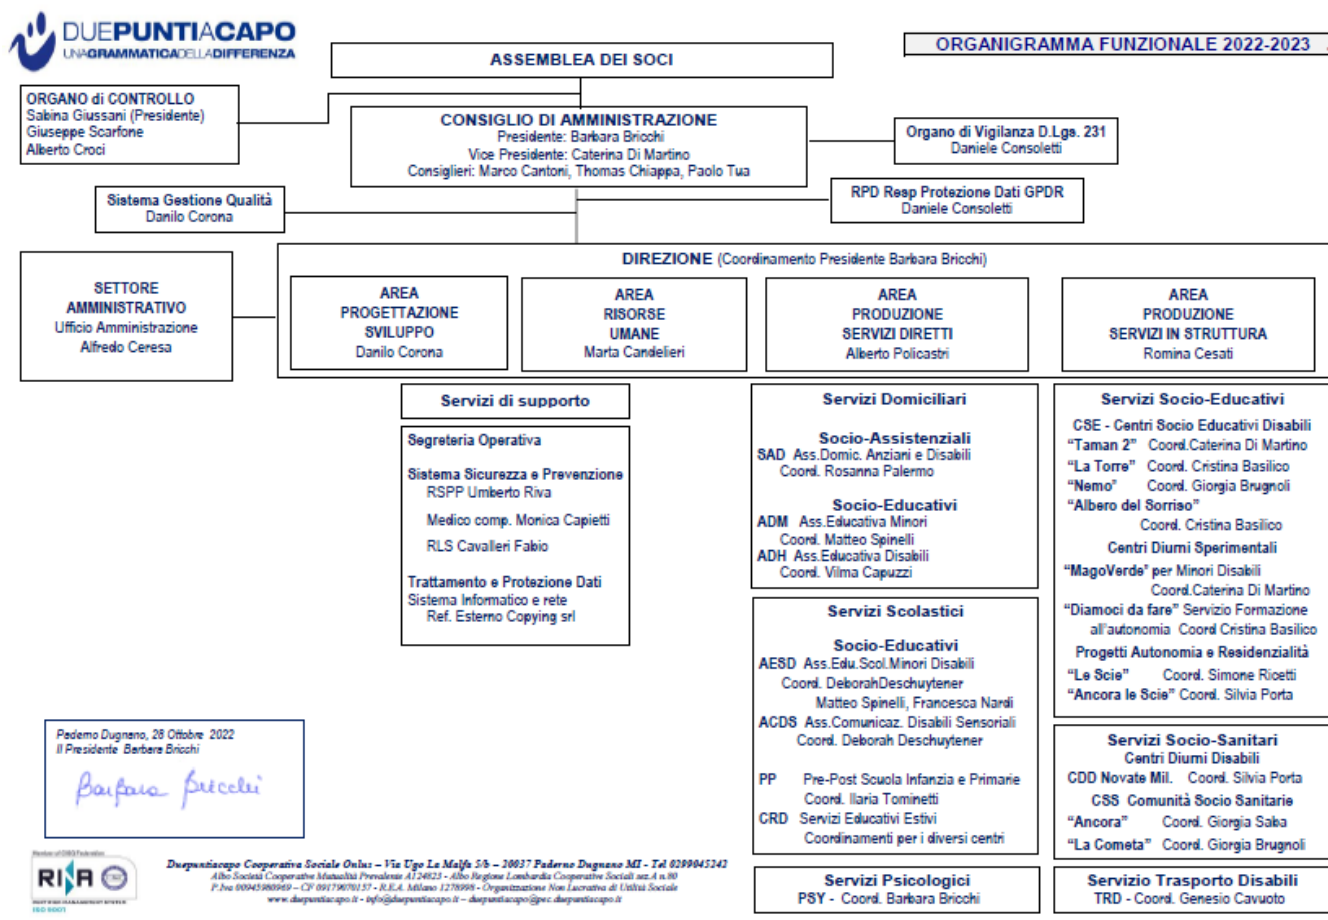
DUEPUNTIACAPO
UNAGRAMMATICADELLADIFFERENZA

ASSEMBLEA DEI SOCI

ORGANIGRAMMA FUNZIONALE 2022-2023

ORGANO di CONTROLLO
Sabina Giussani (Presidente)
Giuseppe Scarfone
Alberto Croci

CONSIGLIO DI AMMINISTRAZIONE
Presidente: Barbara Bricchi
Vice Presidente: Caterina Di Martino
Consiglieri: Marco Cantoni, Thomas Chiappa, Paolo Tua

Organo di Vigilanza D.Lgs. 231
Daniele Consoletti

Sistema Gestione Qualità
Danilo Corona

RPD Resp Protezione Dati GPDR
Daniele Consoletti

SETTORE AMMINISTRATIVO
Ufficio Amministrazione
Alfredo Ceresa

DIREZIONE (Coordinamento Presidente Barbara Bricchi)

AREA PROGETTAZIONE SVILUPPO
Danilo Corona

AREA RISORSE UMANE
Marta Candelieri

AREA PRODUZIONE SERVIZI DIRETTI
Alberto Policastri

AREA PRODUZIONE SERVIZI IN STRUTTURA
Romina Cesati

Servizi di supporto

Segreteria Operativa

Sistema Sicurezza e Prevenzione
RSPP Umberto Riva

Medico comp. Monica Capietti

RLS Cavalleri Fabio

Trattamento e Protezione Dati
Sistema Informatico e rete
Ref. Esterno Copying srl

Servizi Domiciliari

Socio-Assistenziali
SAD Ass.Domic. Anziani e Disabili
Coord. Rosanna Palermo

Socio-Educativi
ADM Ass.Educativa Minori
Coord. Matteo Spinelli
ADH Ass.Educativa Disabili
Coord. Vilma Capuzzi

Servizi Scolastici

Socio-Educativi
AESD Ass.Edu.Scol.Minori Disabili
Coord. DeborahDeschuytener
Matteo Spinelli, Francesca Nardi
ACDS Ass.Comunicaz. Disabili Sensoriali
Coord. Deborah Deschuytener

PP Pre-Post Scuola Infanzia e Primarie
Coord. Ilaria Tominetti
CRD Servizi Educativi Estivi
Coordinamenti per i diversi centri

Servizi Psicologici
PSY - Coord. Barbara Bricchi

Servizi Socio-Educativi

CSE - Centri Socio Educativi Disabili
"Taman 2" Coord.Caterina Di Martino
"La Torre" Coord. Cristina Basilico
"Nemo" Coord. Giorgia Brugnoli
"Albero del Sorriso"
Coord. Cristina Basilico
Centri Diurni Sperimentali
"MagoVerde" per Minori Disabili
Coord.Caterina Di Martino
"Diamoci da fare" Servizio Formazione all'autonomia Coord Cristina Basilico
Progetti Autonomia e Residenzialità
"Le Scie" Coord. Simone Rioetti
"Ancora le Scie" Coord. Silvia Porta

Servizi Socio-Sanitari
Centri Diurni Disabili
CDD Novate Mil. Coord. Silvia Porta
CSS Comunità Socio Sanitarie
"Ancora" Coord. Giorgia Saba
"La Cometa" Coord. Giorgia Brugnoli

Servizio Trasporto Disabili
TRD - Coord. Genesio Cavuoto

Paderno Dugnano, 28 Ottobre 2022
Il Presidente Barbara Bricchi
Barbara Bricchi

RINA

Duepuntiacapo Cooperativa Sociale Onlus – Via Ugo La Malfa 5/b – 20037 Paderno Dugnano MI - Tel 0299045242
Albo Società Cooperative Mutualità Prevalente A124823 - Albo Regione Lombardia Cooperative Sociali sez.A n.80
P.Iva 00945980969 – CF 09179070157 - R.E.A. Milano 1278998 - Organizzazione Non Lucrativa di Utilità Sociale
www.duepuntiacapo.it - info@duepuntiacapo.it – duepuntiacapo@pec.duepuntiacapo.it